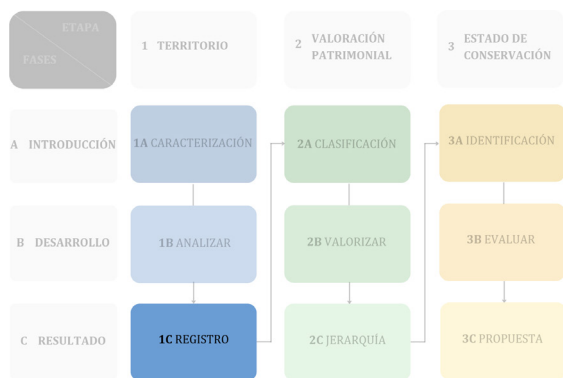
| ETAPA / FASES | 1 TERRITORIO | 2 VALORACIÓN PATRIMONIAL | 3 ESTADO DE CONSERVACIÓN |
|---|---|---|---|
| A INTRODUCCIÓN | 1A CARACTERIZACIÓN | 2A CLASIFICACIÓN | 3A IDENTIFICACIÓN |
| B DESARROLLO | 1B ANALIZAR | 2B VALORIZAR | 3B EVALUAR |
| C RESULTADO | 1C REGISTRO | 2C JERARQUÍA | 3C PROPUESTA |